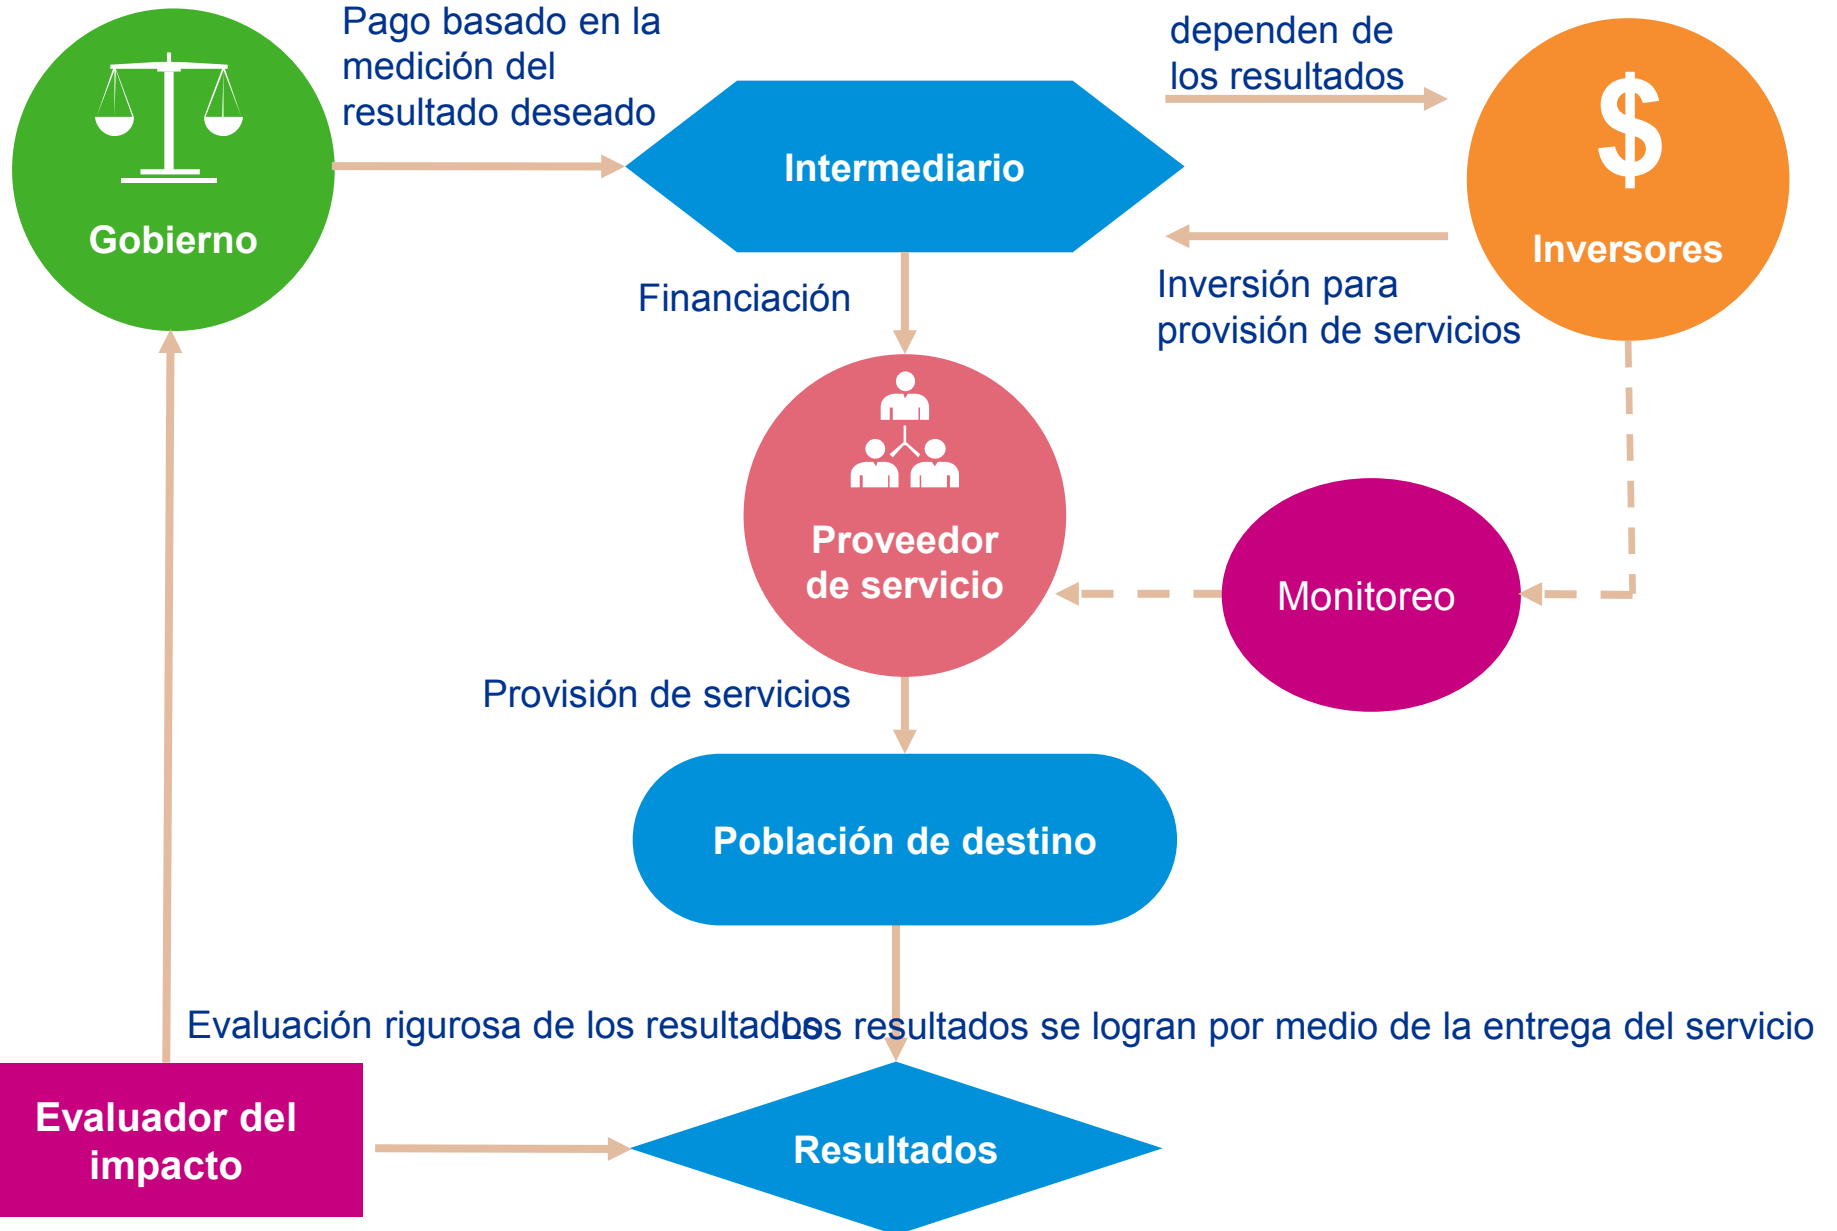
Gobierno

Pago basado en la medición del resultado deseado

Intermediario

dependen de los resultados

$

Inversores

Inversión para provisión de servicios

Financiación

Proveedor de servicio

Monitoreo

Provisión de servicios

Población de destino

Evaluación rigurosa de los resultados

Los resultados se logran por medio de la entrega del servicio

Evaluador del impacto

Resultados